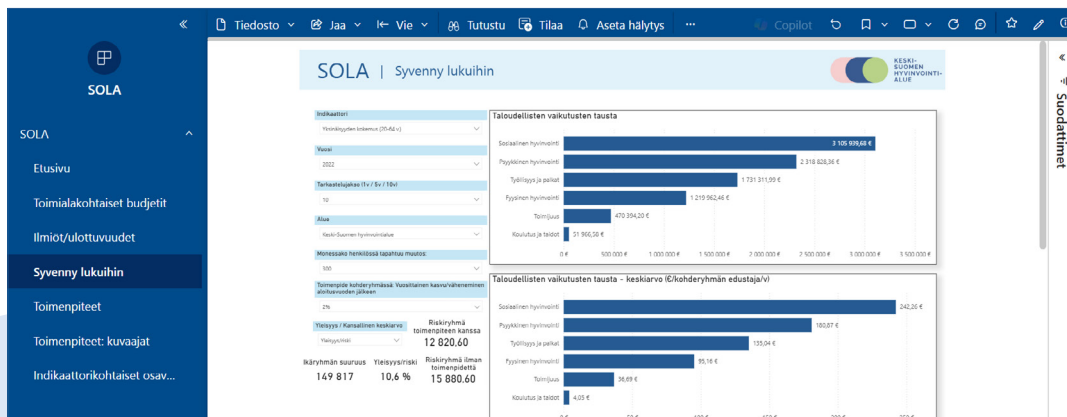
«
SOLA
SOLA ^
Etusivu
Toimialakohtaiset budjetit
Ilmiöt/ulottuvuudet
Syvenny lukuihin
Toimenpiteet
Toimenpiteet: kuvaajat
Indikaattorikohtaiset osav...

Tiedosto ˅ Jaa ˅ Vie ˅ Tutustu Tilaa Aseta hälytys ··· Copilot

SOLA | Syvenny lukuihin
KESKI-SUOMEN HYVINVOINTI-ALUE

Indikaattori
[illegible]
Vuosi
2022
Tarkasteluajakso (1v / 5v / 10v)
10
Alue
Keski-Suomen hyvinvointialue
Monessako henkilössä tapahtuu muutos:
500
Toimenpide kohderyhmässä: Vuosittainen kasvu/väheneminen aloitusvuoden jälkeen
2%
Yleisyys / Kansallinen keskiarvo
Yleisyys/riski
Riskiryhmä toimenpiteen kanssa
12 820,60
Ikäryhmän suuruus
149 817
Yleisyys/riski
10,6 %
Riskiryhmä ilman toimenpidettä
15 880,60

Taloudellisten vaikutusten tausta
Sosiaalinen hyvinvointi 3 105 939,68 €
Psyykkinen hyvinvointi 2 318 828,36 €
Työllisyys ja palkat 1 731 311,99 €
Fyysinen hyvinvointi 1 219 962,46 €
Toimijuus 470 394,20 €
Koulutus ja taidot 31 966,38 €
0 € 500 000 € 1 000 000 € 1 500 000 € 2 000 000 € 2 500 000 € 3 000 000 € 3 500 000 €

Taloudellisten vaikutusten tausta - keskiarvo (€/kohderyhmän edustaja/v)
Sosiaalinen hyvinvointi 242,26 €
Psyykkinen hyvinvointi 180,87 €
Työllisyys ja palkat 135,04 €
Fyysinen hyvinvointi 95,16 €
Toimijuus 36,69 €
Koulutus ja taidot 4,03 €

Suodattimet